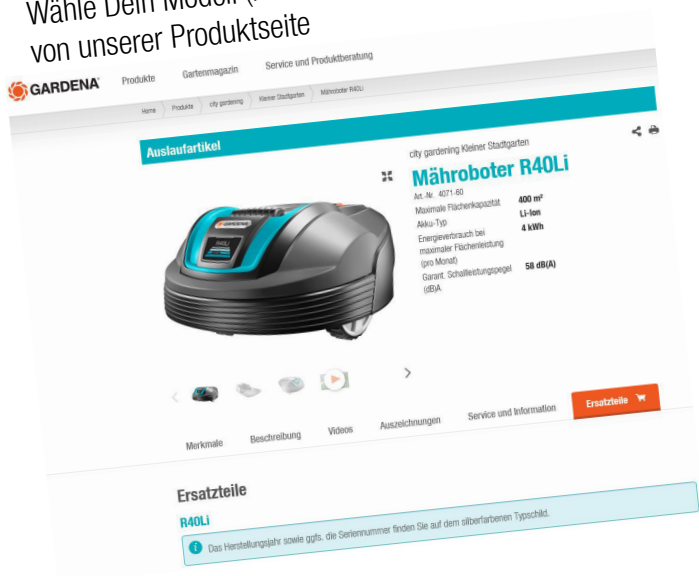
Wähle Dein Modell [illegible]
von unserer Produktseite

GARDENA Produkte Gartenmagazin Service und Produktberatung

Home › Produkte › city gardening › Kleiner Stadtgarten › Mähroboter R40Li

Auslaufartikel

city gardening Kleiner Stadtgarten

Mähroboter R40Li

Art.-Nr. 4071-60

| | |
|---|---|
| Maximale Flächenkapazität | 400 m² |
| Akku-Typ | Li-Ion |
| Energieverbrauch bei maximaler Flächenleistung (pro Monat) | 4 kWh |
| Garant. Schallleistungspegel (dB)A | 58 dB(A) |

Ersatzteile

Merkmale Beschreibung Videos Auszeichnungen Service und Information

Ersatzteile

R40Li

Das Herstellungsjahr sowie ggfs. die Seriennummer finden Sie auf dem silberfarbenen Typschild.